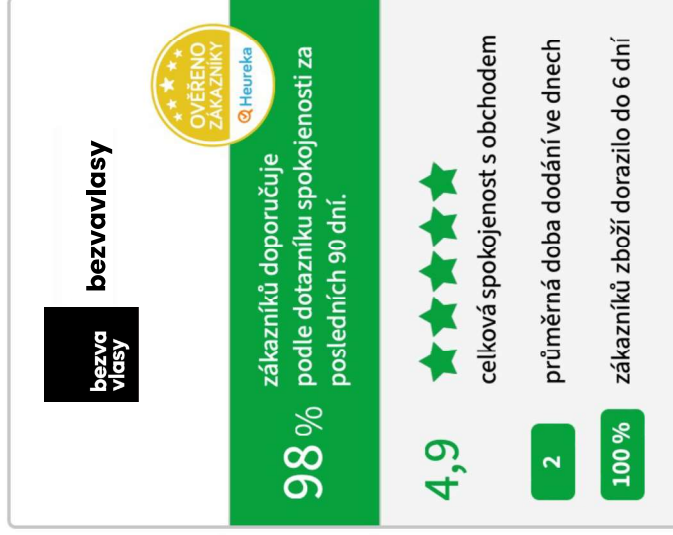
bezva vlasy

bezvavlasy

OVĚŘENO ZÁKAZNÍKY

Heureka

98 % zákazníků doporučuje podle dotazníku spokojenosti za posledních 90 dní.

4,9 celková spokojenost s obchodem

2 průměrná doba dodání ve dnech

100 % zákazníků zboží dorazilo do 6 dní